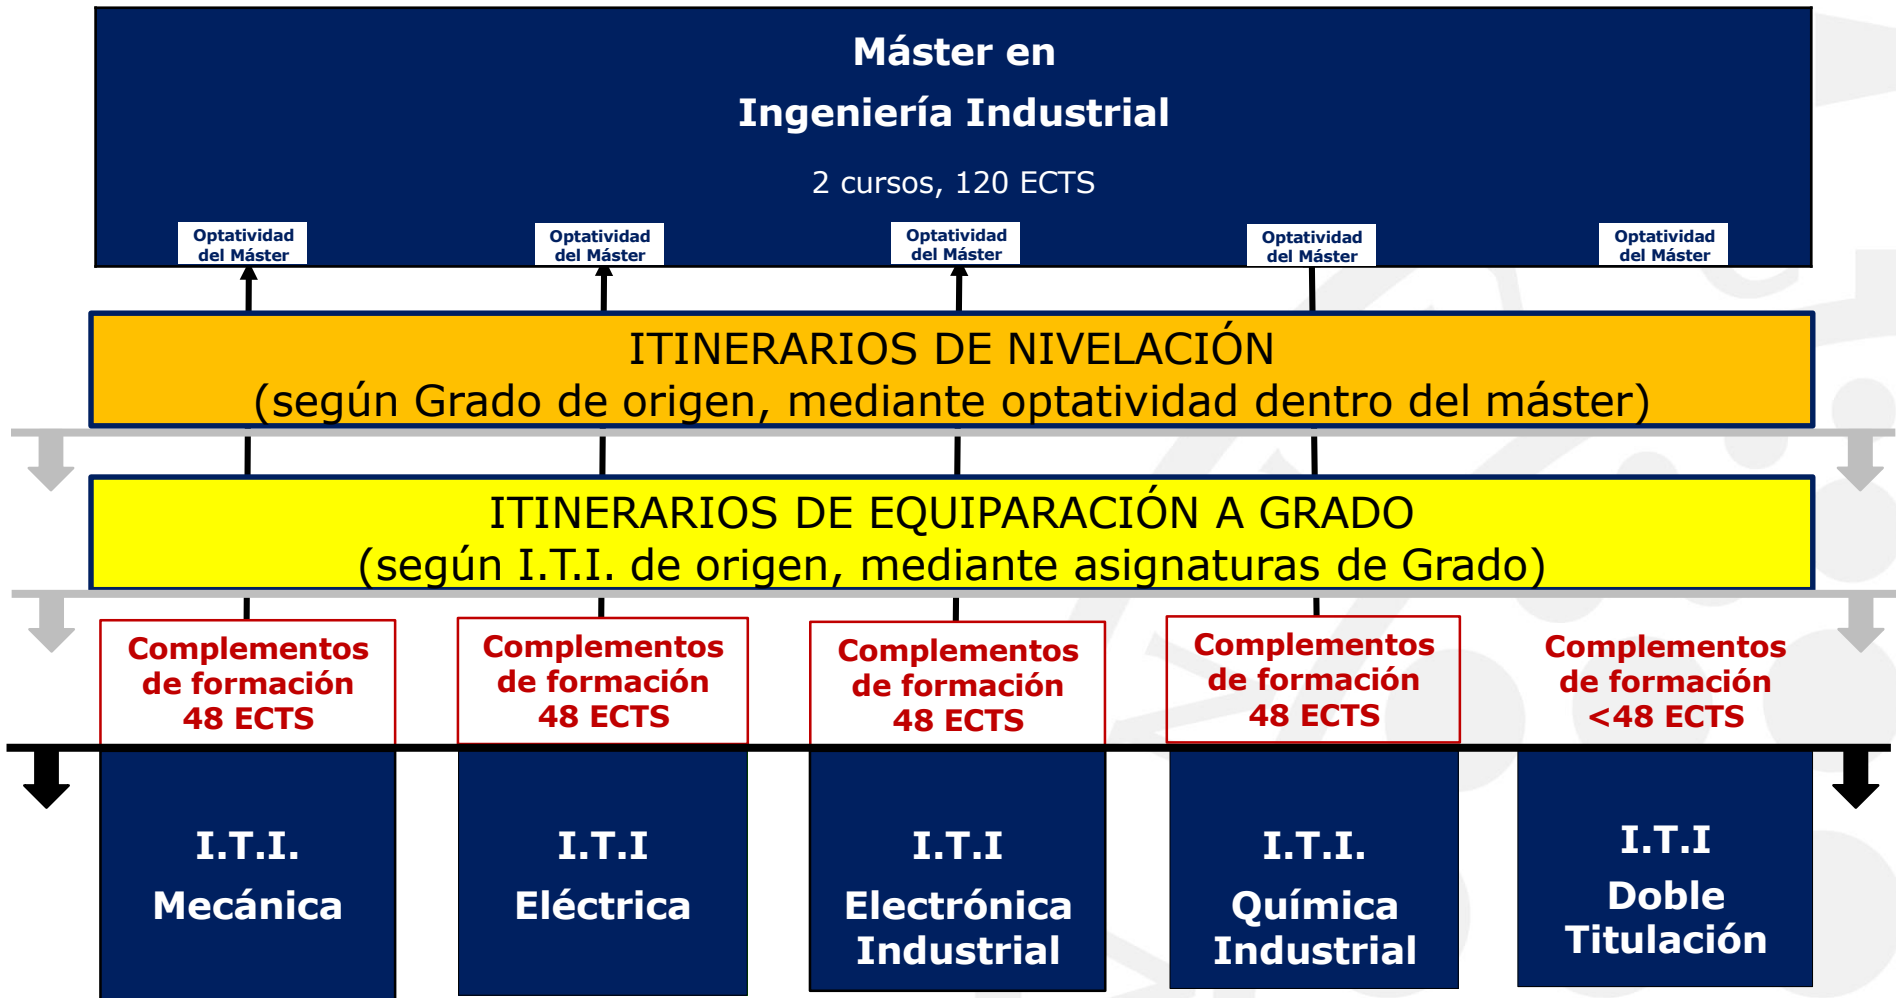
Máster en
Ingeniería Industrial
2 cursos, 120 ECTS

Optatividad del Máster

Optatividad del Máster

Optatividad del Máster

Optatividad del Máster

Optatividad del Máster

ITINERARIOS DE NIVELACIÓN
(según Grado de origen, mediante optatividad dentro del máster)

ITINERARIOS DE EQUIPARACIÓN A GRADO
(según I.T.I. de origen, mediante asignaturas de Grado)

Complementos de formación 48 ECTS

Complementos de formación 48 ECTS

Complementos de formación 48 ECTS

Complementos de formación 48 ECTS

Complementos de formación <48 ECTS

I.T.I. Mecánica

I.T.I Eléctrica

I.T.I Electrónica Industrial

I.T.I. Química Industrial

I.T.I Doble Titulación